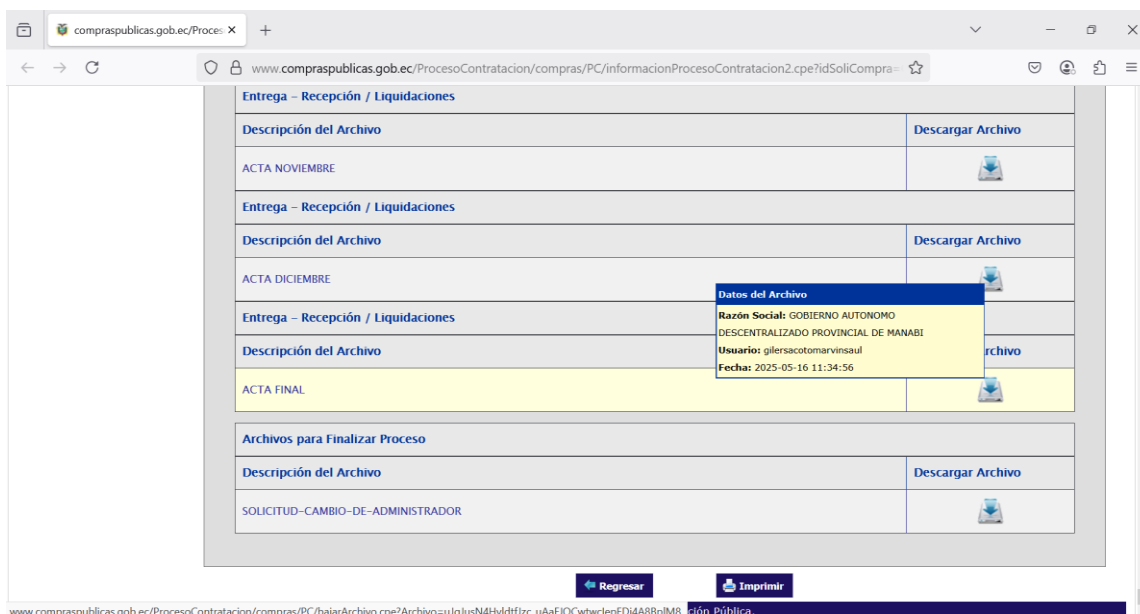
compraspublicas.gob.ec/Proces ×
+
www.compraspublicas.gob.ec/ProcesoContratacion/compras/PC/informacionProcesoContratacion2.cpe?idSoliCompra=

Entrega – Recepción / Liquidaciones

| Descripción del Archivo | Descargar Archivo |
|---|---|
| ACTA NOVIEMBRE | |

Entrega – Recepción / Liquidaciones

| Descripción del Archivo | Descargar Archivo |
|---|---|
| ACTA DICIEMBRE | |

Entrega – Recepción / Liquidaciones

| Descripción del Archivo | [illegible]rchivo |
|---|---|
| ACTA FINAL | |

Datos del Archivo
Razón Social: GOBIERNO AUTONOMO DESCENTRALIZADO PROVINCIAL DE MANABI
Usuario: gilersacotomarvinsaul
Fecha: 2025-05-16 11:34:56

Archivos para Finalizar Proceso

| Descripción del Archivo | Descargar Archivo |
|---|---|
| SOLICITUD-CAMBIO-DE-ADMINISTRADOR | |

Regresar
Imprimir

www.compraspublicas.gob.ec/ProcesoContratacion/compras/PC/bajarArchivo.cpe?Archivo=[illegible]
ción Pública.